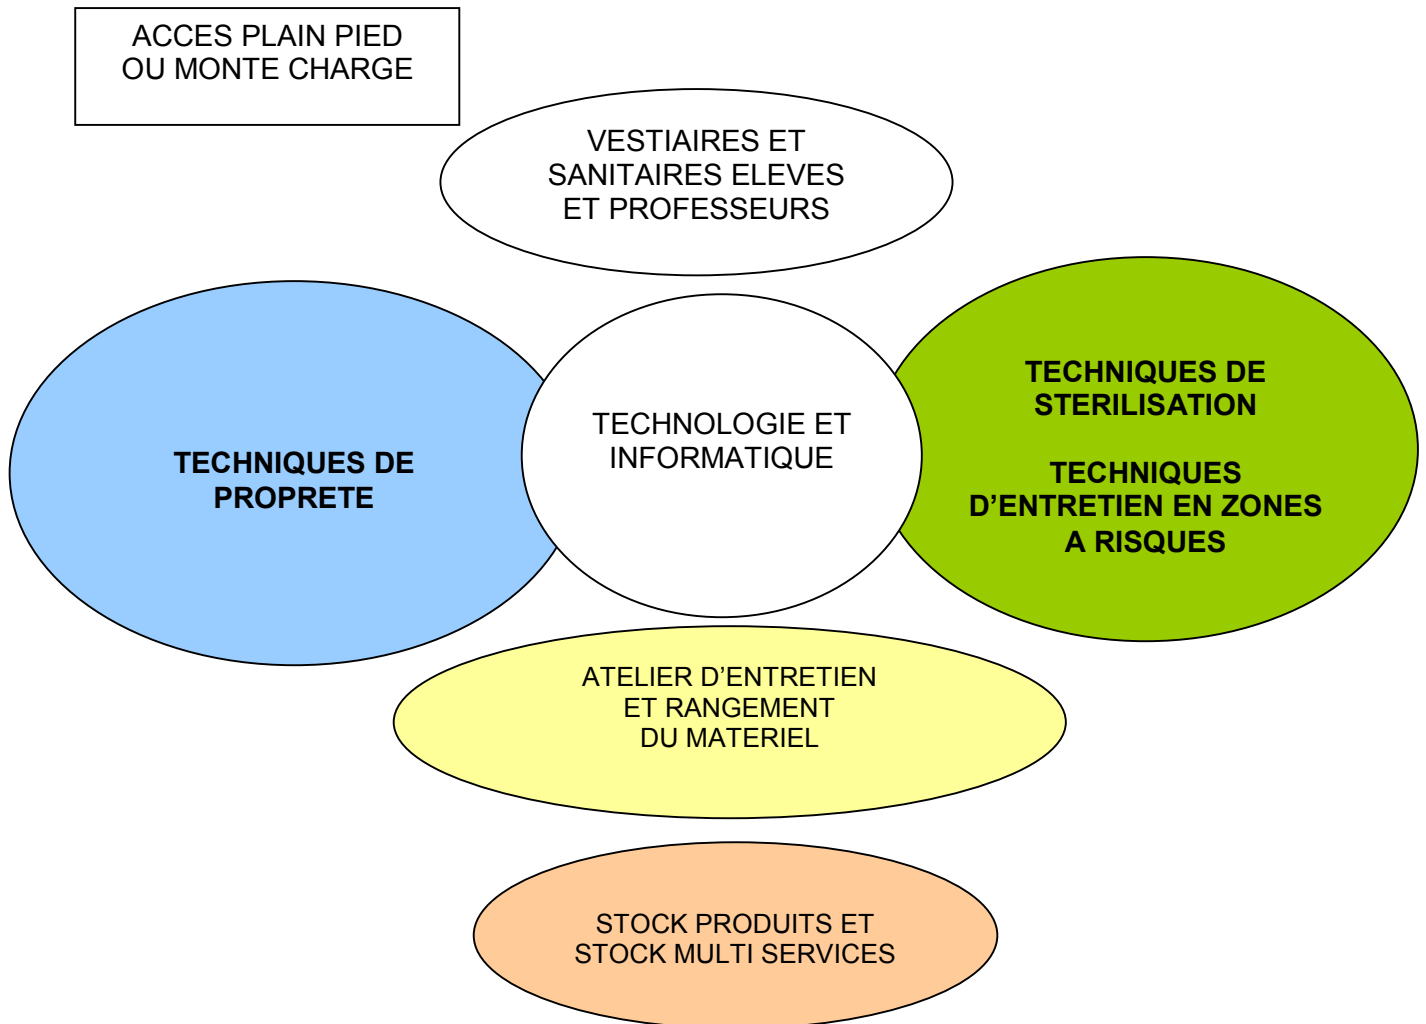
ACCES PLAIN PIED
OU MONTE CHARGE

VESTIAIRES ET
SANITAIRES ELEVES
ET PROFESSEURS

TECHNIQUES DE
PROPRETE

TECHNOLOGIE ET
INFORMATIQUE

TECHNIQUES DE
STERILISATION

TECHNIQUES
D'ENTRETIEN EN ZONES
A RISQUES

ATELIER D'ENTRETIEN
ET RANGEMENT
DU MATERIEL

STOCK PRODUITS ET
STOCK MULTI SERVICES